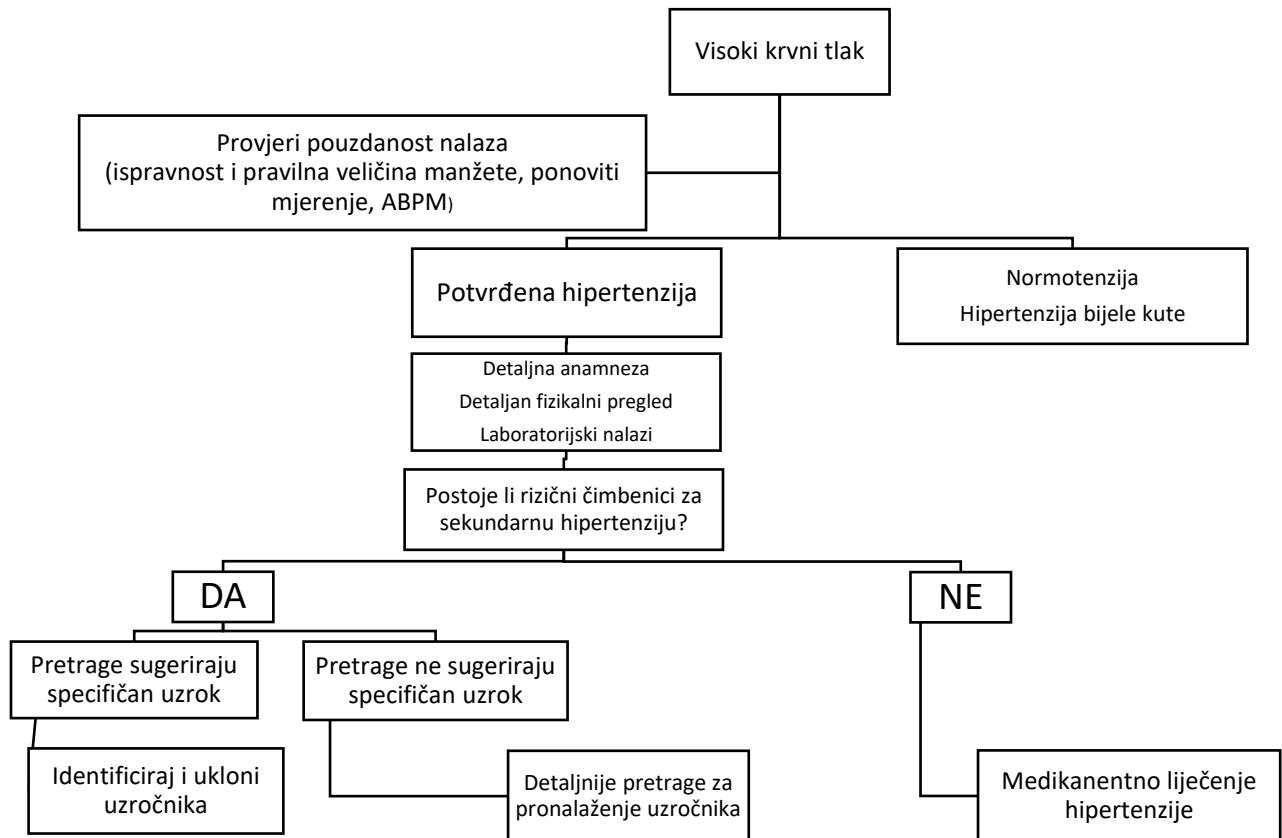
Visoki krvni tlak

Provjeri pouzdanost nalaza (ispravnost i pravilna veličina manžete, ponoviti mjerenje, ABPM)

Potvrđena hipertenzija

Normotenzija
Hipertenzija bijele kute

Detaljna anamneza
Detaljan fizikalni pregled
Laboratorijski nalazi

Postoje li rizični čimbenici za sekundarnu hipertenziju?

DA

NE

Pretrage sugeriraju specifičan uzrok

Pretrage ne sugeriraju specifičan uzrok

Identificiraj i ukloni uzročnika

Detaljnije pretrage za pronalaženje uzročnika

Medikanentno liječenje hipertenzije